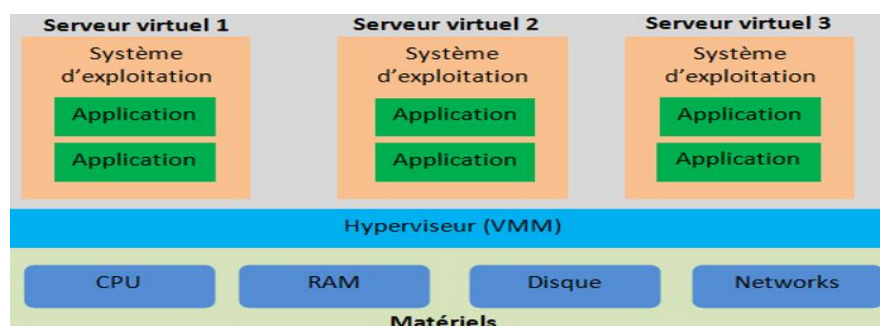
Serveur virtuel 1
Système d'exploitation
Application
Application

Serveur virtuel 2
Système d'exploitation
Application
Application

Serveur virtuel 3
Système d'exploitation
Application
Application

Hyperviseur (VMM)

CPU
RAM
Disque
Networks

Matériels